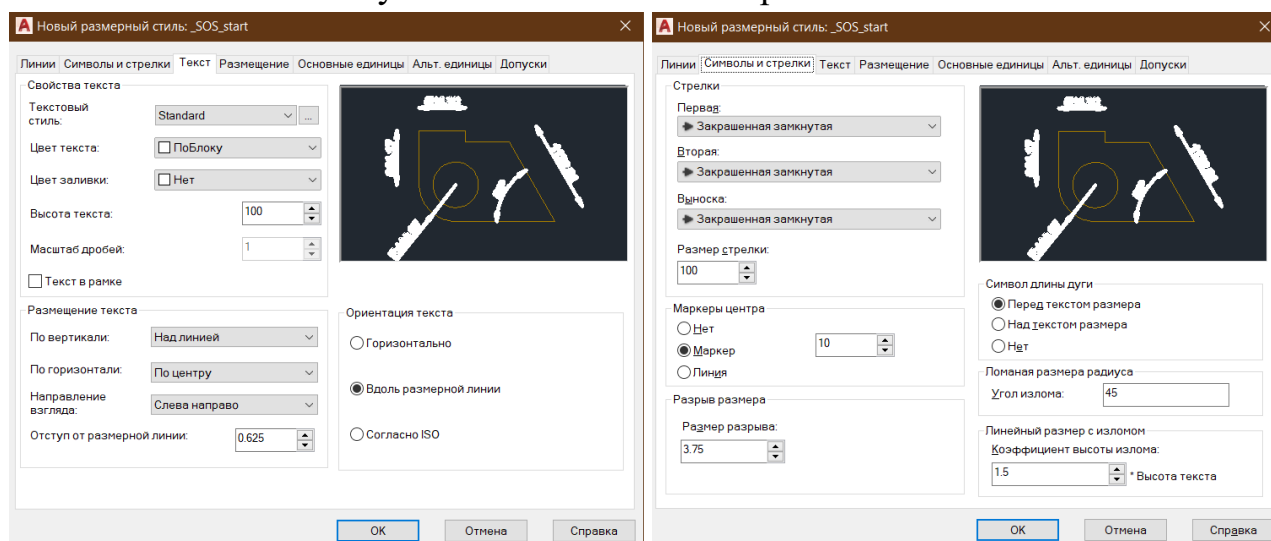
Новый размерный стиль: _SOS_start

Линии | Символы и стрелки | Текст | Размещение | Основные единицы | Альт. единицы | Допуски

Свойства текста

Текстовый стиль: Standard

Цвет текста: ПоБлоку

Цвет заливки: Нет

Высота текста: 100

Масштаб дробей: 1

Текст в рамке

Размещение текста

По вертикали: Над линией

По горизонтали: По центру

Направление взгляда: Слева направо

Отступ от размерной линии: 0.625

Ориентация текста

Горизонтально

Вдоль размерной линии

Согласно ISO

OK | Отмена | Справка

Новый размерный стиль: _SOS_start

Линии | Символы и стрелки | Текст | Размещение | Основные единицы | Альт. единицы | Допуски

Стрелки

Первая:
Закрашенная замкнутая

Вторая:
Закрашенная замкнутая

Выноска:
Закрашенная замкнутая

Размер стрелки:
100

Маркеры центра

Нет

Маркер 10

Линия

Разрыв размера

Размер разрыва:
3.75

Символ длины дуги

Перед текстом размера

Над текстом размера

Нет

Ломаная размера радиуса

Угол излома: 45

Линейный размер с изломом

Коэффициент высоты излома:
1.5 * Высота текста

OK | Отмена | Справка